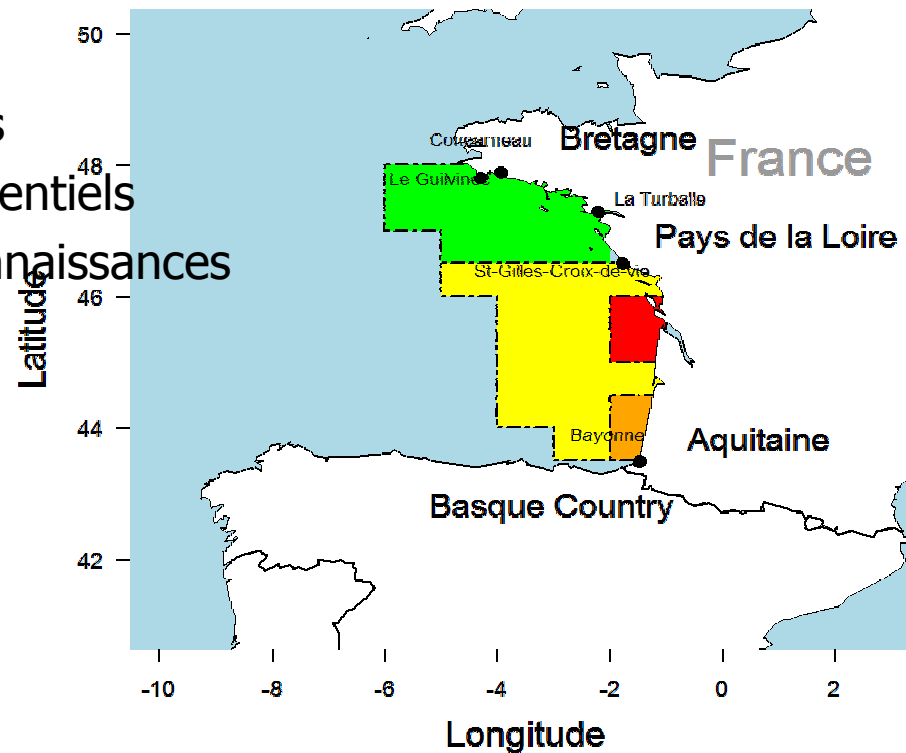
s
entiels
naissances

50
48
46
44
42
Latitude

Concarneau
Bretagne
France
Le Guilvinec
La Turballe
Pays de la Loire
St-Gilles-Croix-de-vie
Bayonne
Aquitaine
Basque Country

-10
-8
-6
-4
-2
0
2
Longitude